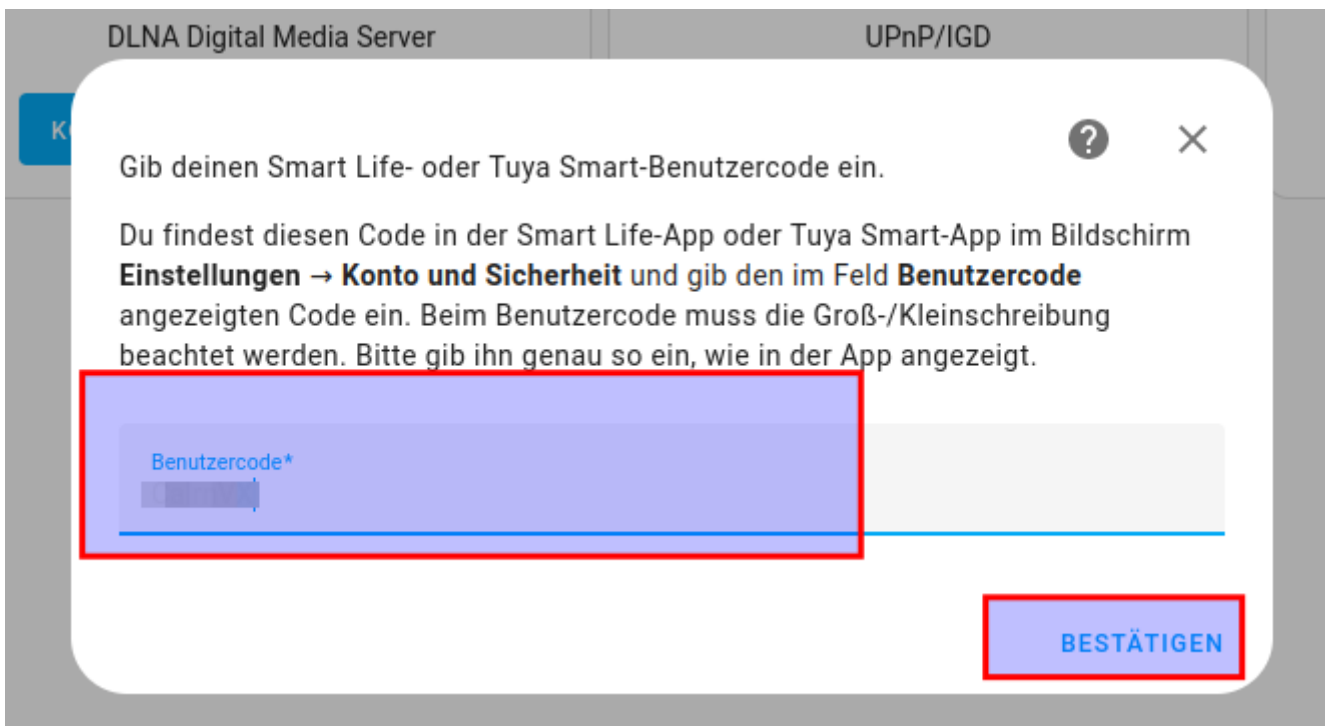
DLNA Digital Media Server

UPnP/IGD

K

Gib deinen Smart Life- oder Tuya Smart-Benutzercode ein.

Du findest diesen Code in der Smart Life-App oder Tuya Smart-App im Bildschirm **Einstellungen → Konto und Sicherheit** und gib den im Feld **Benutzercode** angezeigten Code ein. Beim Benutzercode muss die Groß-/Kleinschreibung beachtet werden. Bitte gib ihn genau so ein, wie in der App angezeigt.

Benutzercode*

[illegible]

BESTÄTIGEN